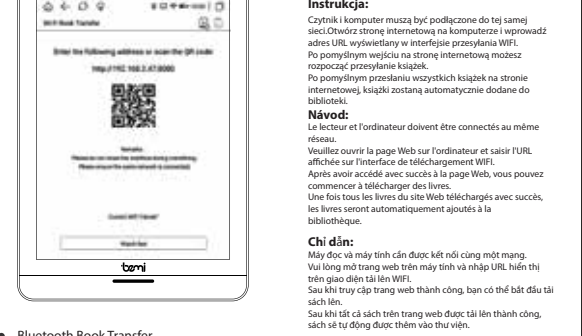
Wi-Fi Book Transfer

Enter the following address or scan the QR code:

http://192.168.2.47:8080

Notes:
Please do not leave the interface during transferring.
Please ensure the same network is connected.

Current WiFi: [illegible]

Back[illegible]

tomi

Bluetooth Book Transfer

Instrukcja:

Czytnik i komputer muszą być podłączone do tej samej sieci.Otwórz stronę internetową na komputerze i wprowadź adres URL wyświetlany w interfejsie przesyłania WIFI.
Po pomyślnym wejściu na stronę internetową możesz rozpocząć przesyłanie książek.
Po pomyślnym przesłaniu wszystkich książek na stronie internetowej, książki zostaną automatycznie dodane do biblioteki.

Návod:

Le lecteur et l'ordinateur doivent être connectés au même réseau.
Veuillez ouvrir la page Web sur l'ordinateur et saisir l'URL affichée sur l'interface de téléchargement WIFI.
Après avoir accédé avec succès à la page Web, vous pouvez commencer à télécharger des livres.
Une fois tous les livres du site Web téléchargés avec succès, les livres seront automatiquement ajoutés à la bibliothèque.

Chỉ dẫn:

Máy đọc và máy tính cần được kết nối cùng một mạng.
Vui lòng mở trang web trên máy tính và nhập URL hiển thị trên giao diện tải lên WIFI.
Sau khi truy cập trang web thành công, bạn có thể bắt đầu tải sách lên.
Sau khi tất cả sách trên trang web được tải lên thành công, sách sẽ tự động được thêm vào thư viện.